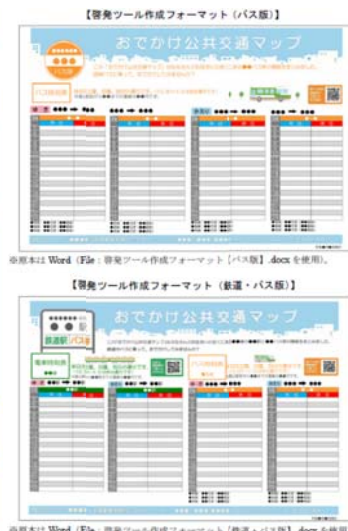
【啓発ツール作成フォーマット（バス版）】

おでかけ公共交通マップ

バス停

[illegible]

※原本は Word（File：啓発ツール作成フォーマット［バス版］.docx を使用）。

【啓発ツール作成フォーマット（鉄道・バス版）】

おでかけ公共交通マップ

鉄道駅 バス停

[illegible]

※原本は Word（File：啓発ツール作成フォーマット［鉄道・バス版］.docx を使用